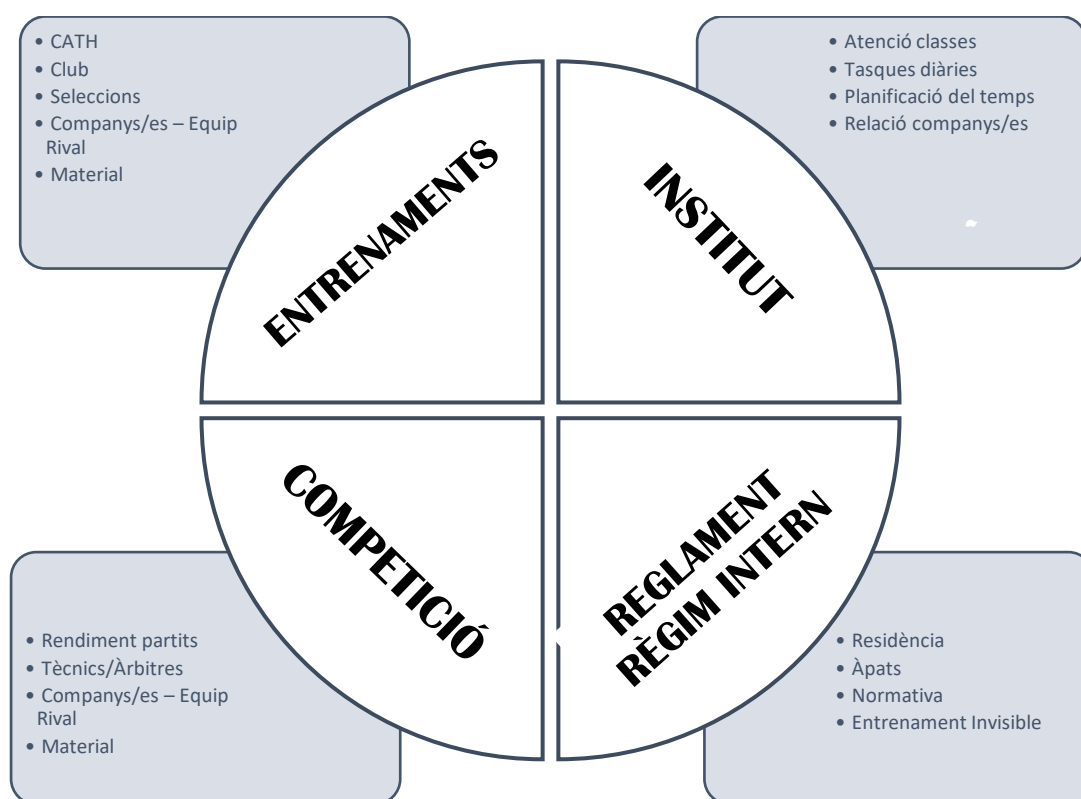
• CATH
• Club
• Seleccions
• Companys/es – Equip Rival
• Material

• Atenció classes
• Tasques diàries
• Planificació del temps
• Relació companys/es

ENTRENAMENTS

INSTITUT

COMPETICIÓ

REGLAMENT RÈGIM INTERN

• Rendiment partits
• Tècnics/Àrbitres
• Companys/es – Equip Rival
• Material

• Residència
• Àpats
• Normativa
• Entrenament Invisible